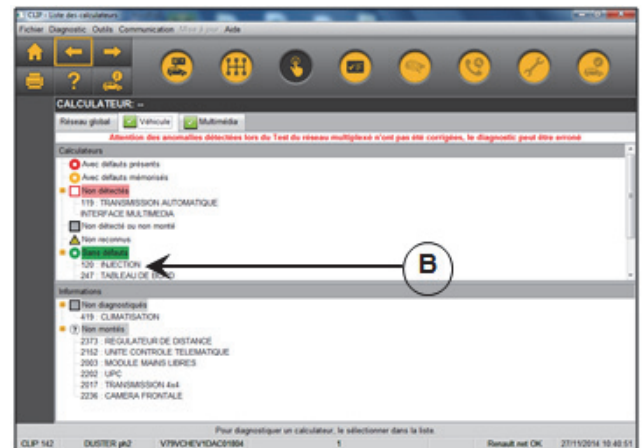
CLIP - Liste des calculateurs

Fichier Diagnostic Outils Communication Mise à jour Aide

CALCULATEUR : --

Réseau global Véhicule Multimédia

Attention des anomalies détectées lors du Test du réseau multiplexé n'ont pas été corrigées, le diagnostic peut être erroné

Calculateurs

Avec défauts présents

Avec défauts mémorisés

Non détectés

119 : TRANSMISSION AUTOMATIQUE

INTERFACE MULTIMEDIA

Non détecté ou non monté

Non reconnus

Sans défauts

120 : INJECTION

247 : TABLEAU DE BORD

B

Informations

Non diagnostiqués

419 : CLIMATISATION

Non montés

2373 : REGULATEUR DE DISTANCE

2152 : UNITE CONTROLE TELEMATIQUE

2003 : MODULE MAINS LIBRES

2202 : UPC

2017 : TRANSMISSION 4x4

2236 : CAMERA FRONTALE

Pour diagnostiquer un calculateur, le sélectionner dans la liste.

CLIP 142 DUSTER ph2 V79VCHEV1DAC01804 1 Renault.net OK 27/11/2014 10:40:51